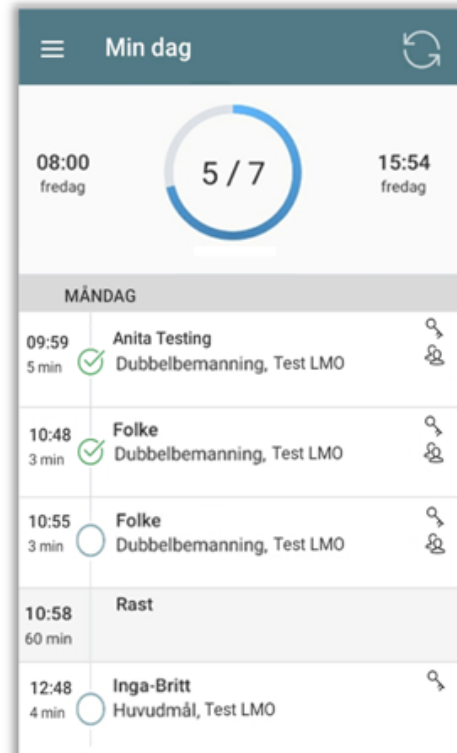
Min dag

08:00
fredag

5 / 7

15:54
fredag

MÅNDAG

09:59
5 min
Anita Testing
Dubbelbemanning, Test LMO

10:48
3 min
Folke
Dubbelbemanning, Test LMO

10:55
3 min
Folke
Dubbelbemanning, Test LMO

10:58
60 min
Rast

12:48
4 min
Inga-Britt
Huvudmål, Test LMO